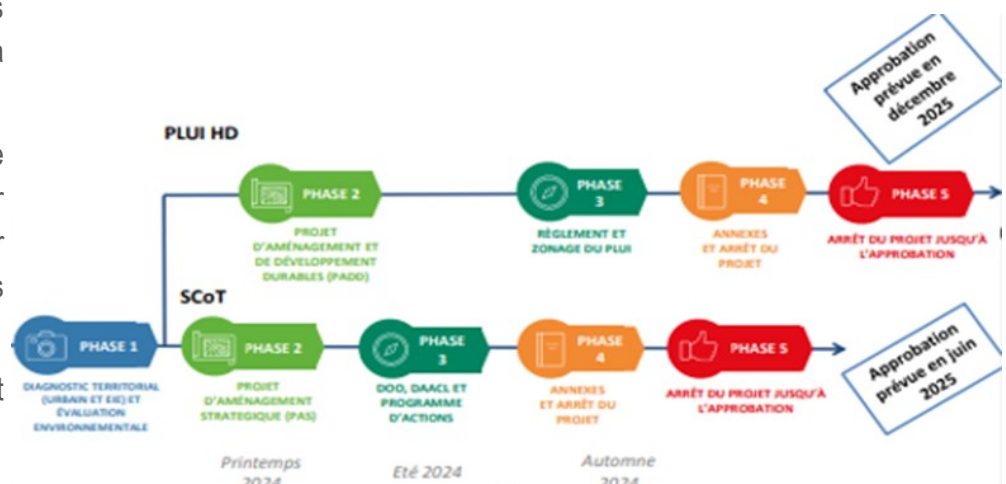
Approbation prévue en décembre 2025

PLUI HD

PHASE 2
PROJET D'AMÉNAGEMENT ET DE DÉVELOPPEMENT DURABLES (PADD)

PHASE 3
RÈGLEMENT ET ZONAGE DU PLUI

PHASE 4
ANNEXES ET ARRÊT DU PROJET

PHASE 5
ARRÊT DU PROJET JUSQU'À L'APPROBATION

SCoT

PHASE 1
DIAGNOSTIC TERRITORIAL (URBAIN ET EIE) ET ÉVALUATION ENVIRONNEMENTALE

PHASE 2
PROJET D'AMÉNAGEMENT STRATEGIQUE (PAS)

PHASE 3
DOO, DAACL ET PROGRAMME D'ACTIONS

PHASE 4
ANNEXES ET ARRÊT DU PROJET

PHASE 5
ARRÊT DU PROJET JUSQU'À L'APPROBATION

Approbation prévue en juin 2025

Printemps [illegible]

Eté 2024

Automne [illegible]